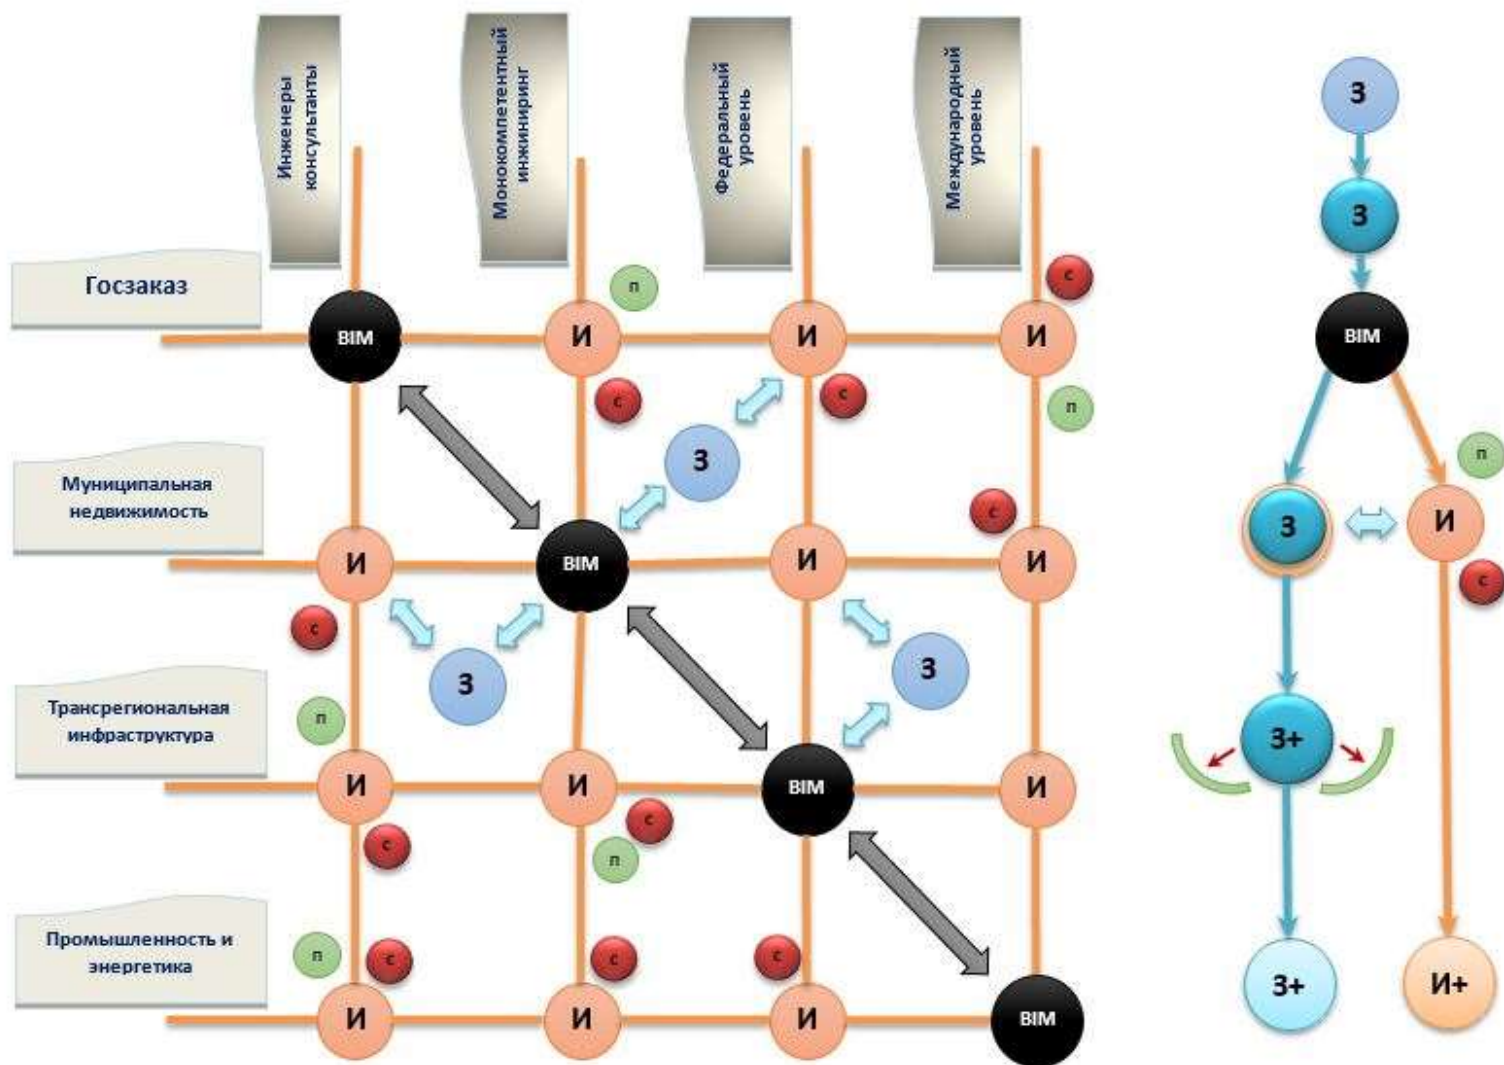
Инженеры консультанты

Монокомпетентный инжиниринг

Федеральный уровень

Международный уровень

Госзаказ

BIM

И

И

И

п

с

с

с

п

З

Муниципальная недвижимость

И

BIM

И

И

с

с

З

З

Трансрегиональная инфраструктура

п

И

И

BIM

И

с

с

п

Промышленность и энергетика

п

с

с

с

И

И

И

BIM

З

З

BIM

п

З

И

с

З+

З+

И+